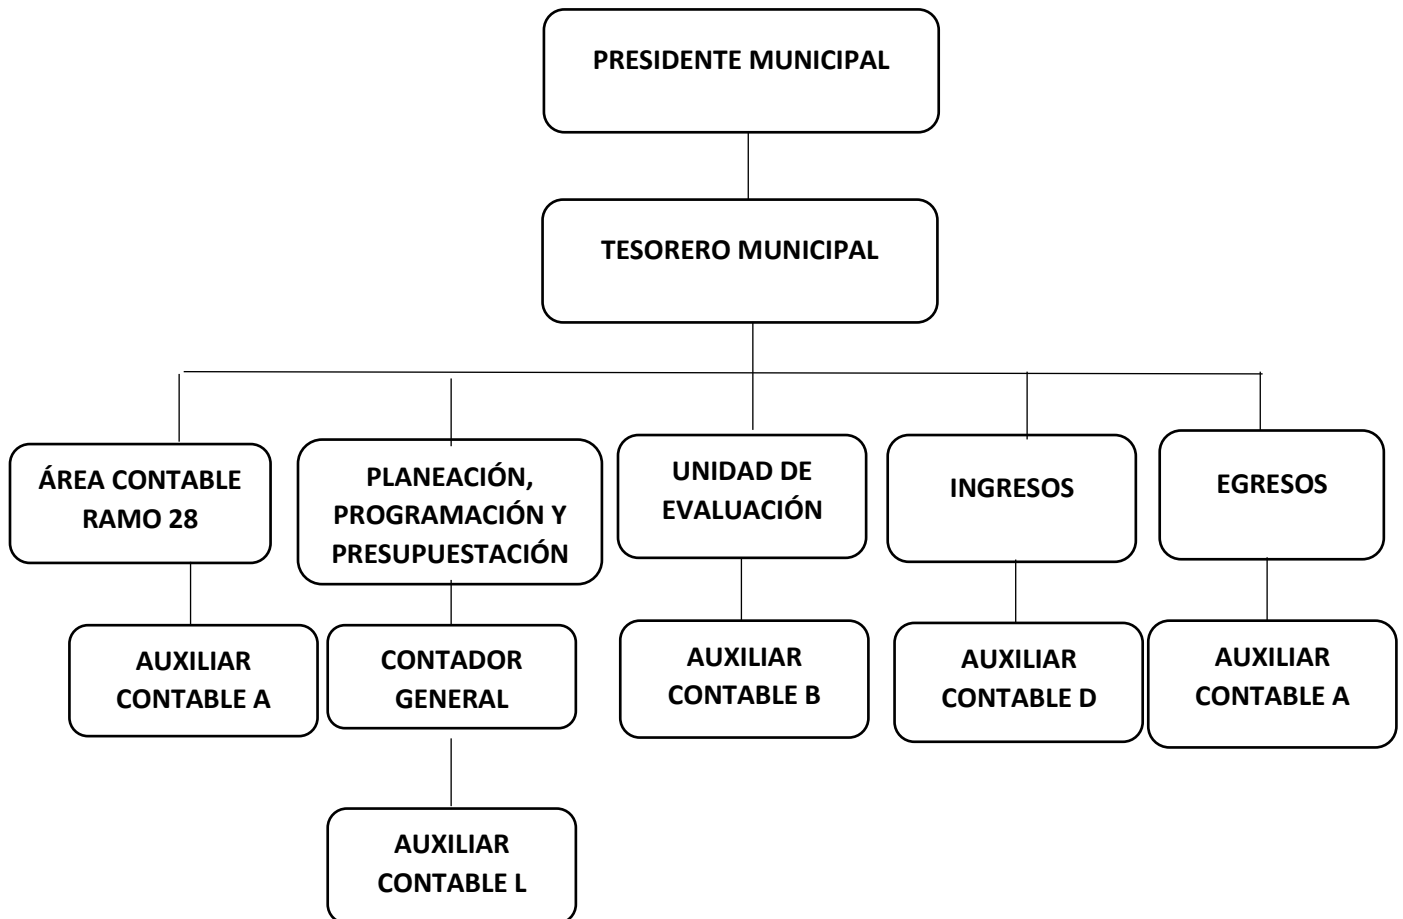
PRESIDENTE MUNICIPAL

TESORERO MUNICIPAL

ÁREA CONTABLE RAMO 28

PLANEACIÓN, PROGRAMACIÓN Y PRESUPUESTACIÓN

UNIDAD DE EVALUACIÓN

INGRESOS

EGRESOS

AUXILIAR CONTABLE A

CONTADOR GENERAL

AUXILIAR CONTABLE B

AUXILIAR CONTABLE D

AUXILIAR CONTABLE A

AUXILIAR CONTABLE L